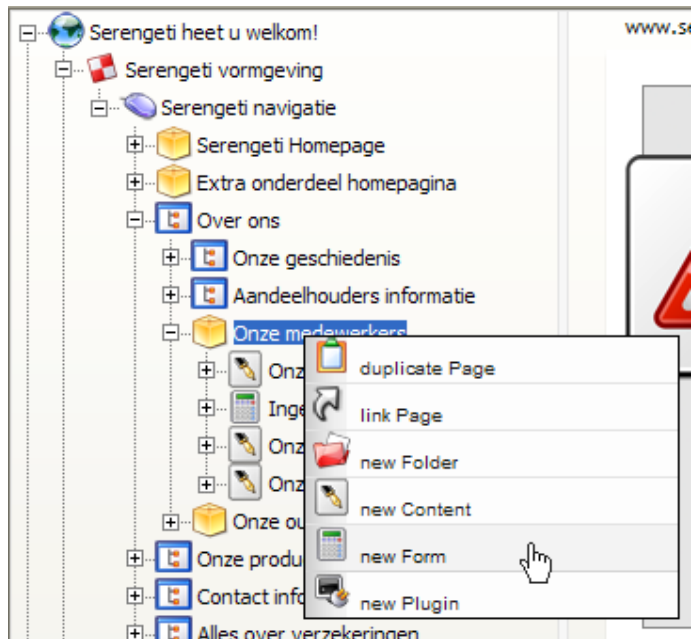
Serengeti heet u welkom!
Serengeti vormgeving
Serengeti navigatie
Serengeti Homepage
Extra onderdeel homepagina
Over ons
Onze geschiedenis
Aandeelhouders informatie
Onze medewerkers
Onz
Inge
Onz
Onz
Onze ou
Onze produ
Contact info
Alles over verzekeringen
www.se
duplicate Page
link Page
new Folder
new Content
new Form
new Plugin